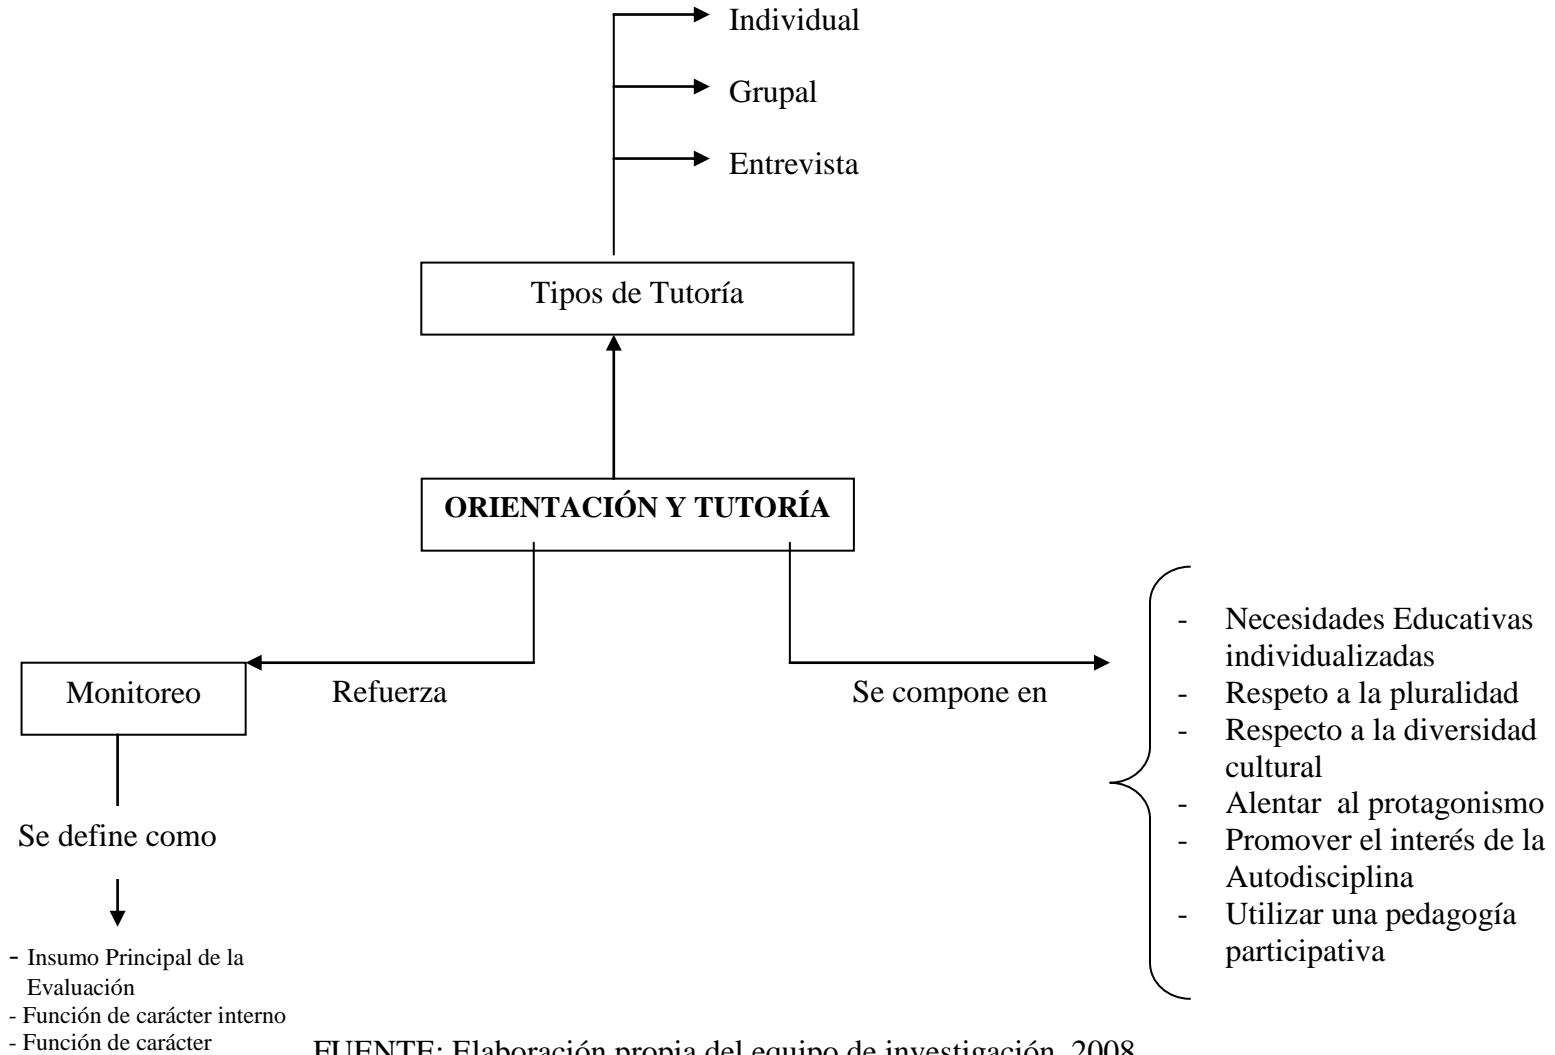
Individual

Grupal

Entrevista

Tipos de Tutoría

ORIENTACIÓN Y TUTORÍA

Monitoreo

Refuerza

Se compone en

- Necesidades Educativas individualizadas
- Respeto a la pluralidad
- Respecto a la diversidad cultural
- Alentar al protagonismo
- Promover el interés de la Autodisciplina
- Utilizar una pedagogía participativa

Se define como

- Insumo Principal de la Evaluación
- Función de carácter interno
- Función de carácter

FUENTE: Elaboración propia del equipo de investigación, 2008